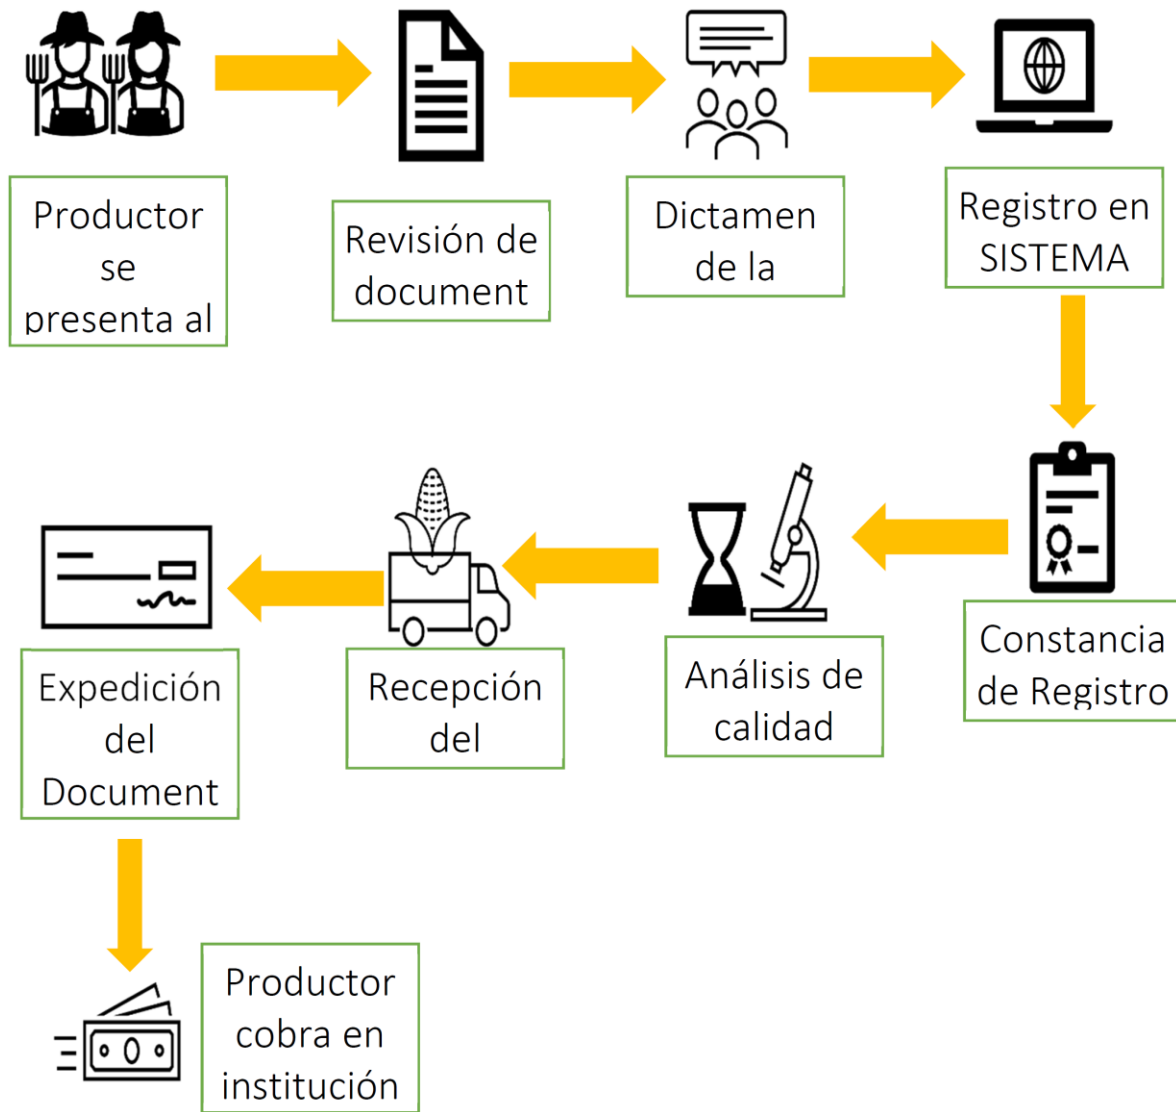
Productor se presenta al

Revisión de document

Dictamen de la

Registro en SISTEMA

Constancia de Registro

Análisis de calidad

Recepción del

Expedición del Document

Productor cobra en institución